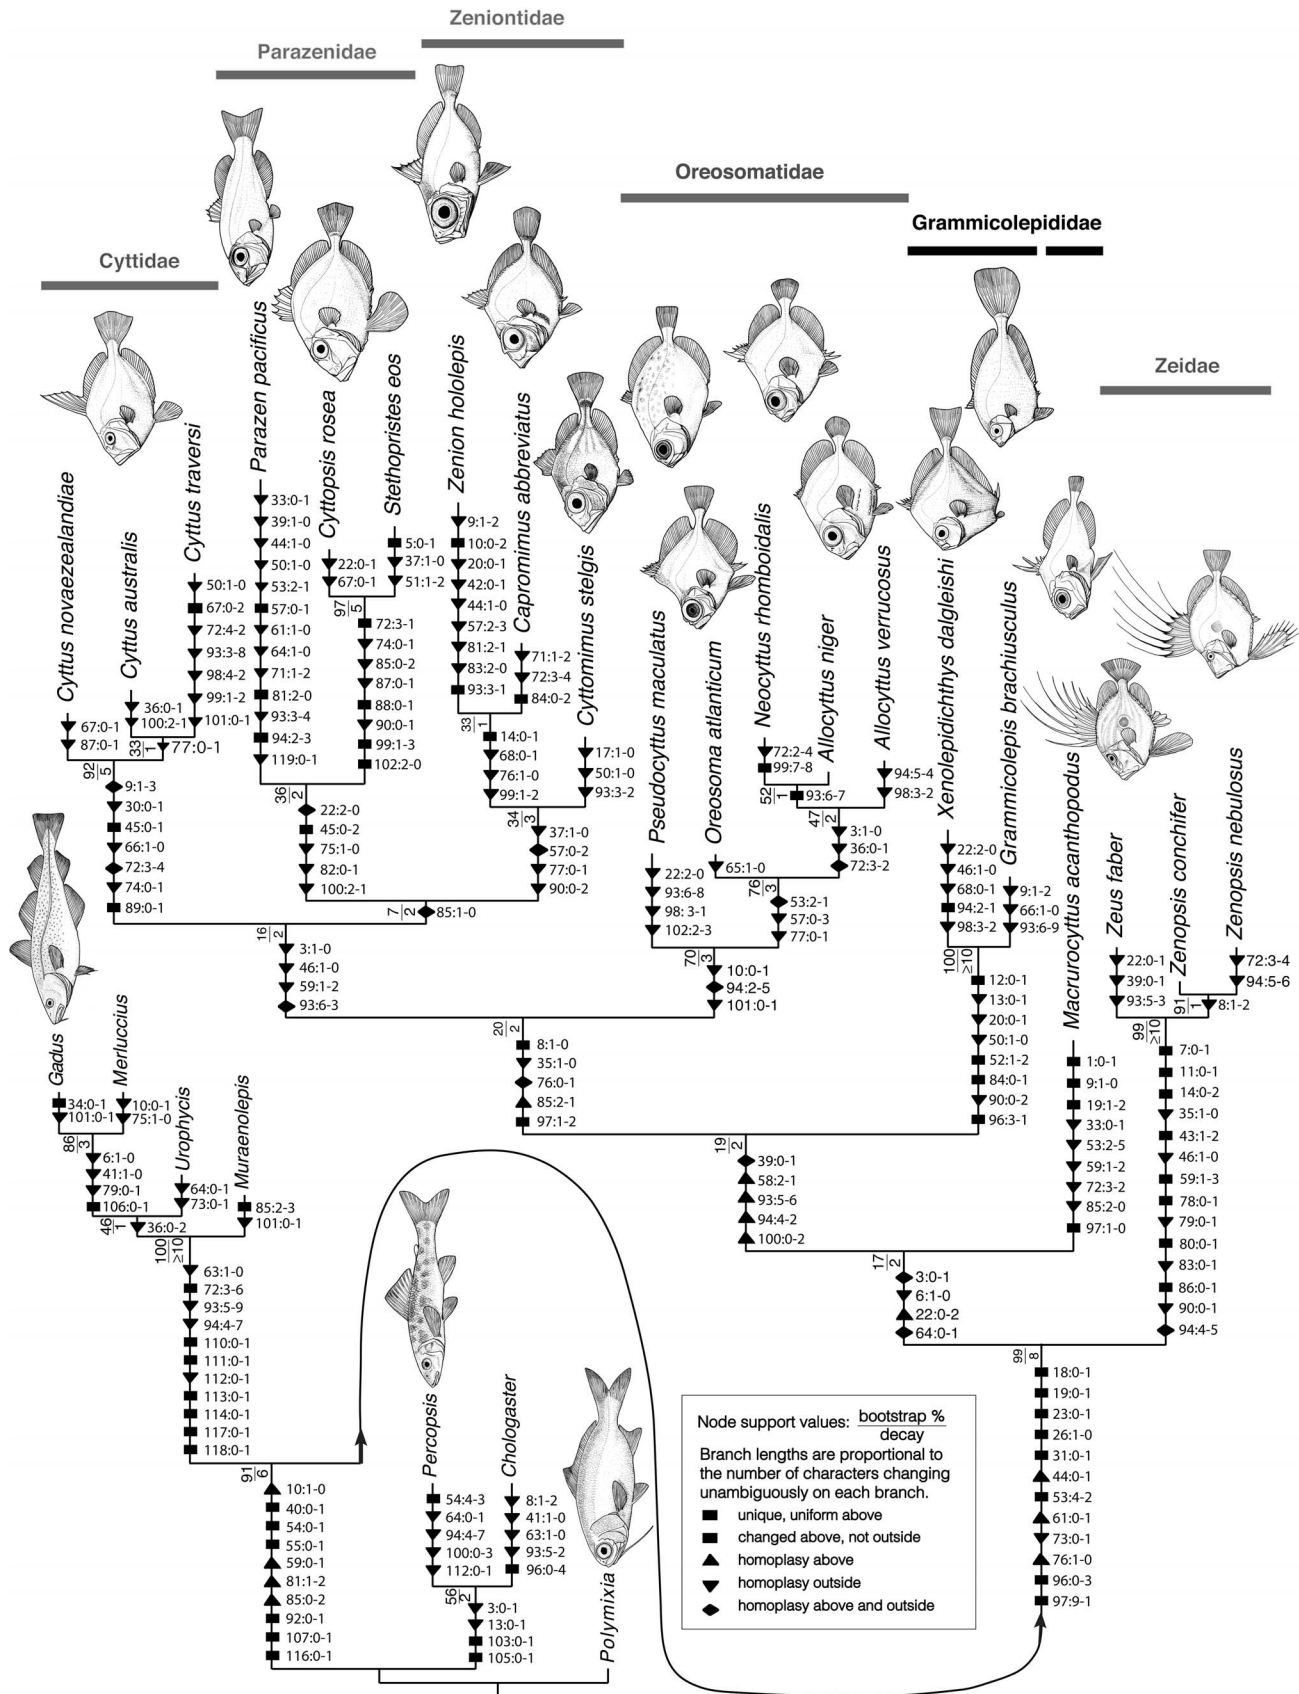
Zeniontidae

Parazenidae

Oreosomatidae

Grammicolepididae

Cyttidae

Zeidae

Cyttus novaezealandiae

Cyttus australis

Cyttus traversi

Parazen pacificus

Cyttopsis rosea

Stethopristes eos

Zenion hololepis

Capromimus abbreviatus

Cyttomimus stelgis

Pseudocyttus maculatus

Oreosoma atlanticum

Neocyttus rhomboidalis

Allocyttus niger

Allocyttus verrucosus

Xenolepidichthys dalgleishi

Grammicolepis brachiusculus

Macrurocyttus acanthopodus

Zeus faber

Zenopsis conchifer

Zenopsis nebulosus

67:0-1
87:0-1

36:0-1
100:2-1

33/1 77:0-1

50:1-0
67:0-2
72:4-2
93:3-8
98:4-2
99:1-2
101:0-1

92/5
9:1-3
30:0-1
45:0-1
66:1-0
72:3-4
74:0-1
89:0-1

33:0-1
39:1-0
44:1-0
50:1-0
53:2-1
57:0-1
61:1-0
64:1-0
71:1-2
81:2-0
93:3-4
94:2-3
119:0-1

22:0-1
67:0-1

5:0-1
37:1-0
51:1-2

97/5
72:3-1
74:0-1
85:0-2
87:0-1
88:0-1
90:0-1
99:1-3
102:2-0

36/2
22:2-0
45:0-2
75:1-0
82:0-1
100:2-1

9:1-2
10:0-2
20:0-1
42:0-1
44:1-0
57:2-3
81:2-1
83:2-0
93:3-1

71:1-2
72:3-4
84:0-2

33/1
14:0-1
68:0-1
76:1-0
99:1-2

17:1-0
50:1-0
93:3-2

34/3
37:1-0
57:0-2
77:0-1
90:0-2

7/2 85:1-0

16/2
3:1-0
46:1-0
59:1-2
93:6-3

22:2-0
93:6-8
98: 3-1
102:2-3

65:1-0

72:2-4
99:7-8

52/1 93:6-7

94:5-4
98:3-2

47/2
3:1-0
36:0-1
72:3-2

76/3
53:2-1
57:0-3
77:0-1

70/3
10:0-1
94:2-5
101:0-1

22:2-0
46:1-0
68:0-1
94:2-1
98:3-2

9:1-2
66:1-0
93:6-9

100/≥10
12:0-1
13:0-1
20:0-1
50:1-0
52:1-2
84:0-1
90:0-2
96:3-1

20/2
8:1-0
35:1-0
76:0-1
85:2-1
97:1-2

22:0-1
39:0-1
93:5-3

72:3-4
94:5-6

91/1 8:1-2

99/≥10
7:0-1
11:0-1
14:0-2
35:1-0
43:1-2
46:1-0
59:1-3
78:0-1
79:0-1
80:0-1
83:0-1
86:0-1
90:0-1
94:4-5

1:0-1
9:1-0
19:1-2
33:0-1
53:2-5
59:1-2
72:3-2
85:2-0
97:1-0

19/2
39:0-1
58:2-1
93:5-6
94:4-2
100:0-2

17/2
3:0-1
6:1-0
22:0-2
64:0-1

Gadus

Merluccius

Urophycis

Muraenolepis

34:0-1
101:0-1

10:0-1
75:1-0

86/3
6:1-0
41:1-0
79:0-1
106:0-1

64:0-1
73:0-1

85:2-3
101:0-1

46/1 36:0-2

100/≥10
63:1-0
72:3-6
93:5-9
94:4-7
110:0-1
111:0-1
112:0-1
113:0-1
114:0-1
117:0-1
118:0-1

91/6
10:1-0
40:0-1
54:0-1
55:0-1
59:0-1
81:1-2
85:0-2
92:0-1
107:0-1
116:0-1

Percopsis

Chologaster

54:4-3
64:0-1
94:4-7
100:0-3
112:0-1

8:1-2
41:1-0
63:1-0
93:5-2
96:0-4

56/2
3:0-1
13:0-1
103:0-1
105:0-1

Polymixia

99/8
18:0-1
19:0-1
23:0-1
26:1-0
31:0-1
44:0-1
53:4-2
61:0-1
73:0-1
76:1-0
96:0-3
97:9-1

Node support values: $\frac{\text{bootstrap \%}}{\text{decay}}$
Branch lengths are proportional to the number of characters changing unambiguous on each branch.
unique, uniform above
changed above, not outside
homoplasy above
homoplasy outside
homoplasy above and outside